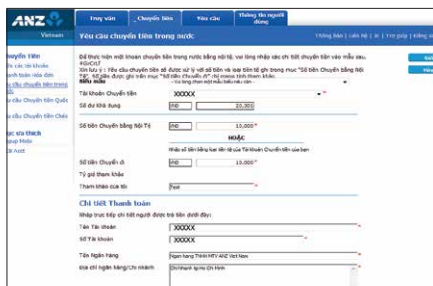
ANZ
Vietnam
Truy vấn
Chuyển tiền
Yêu cầu
Thông tin người dùng
Yêu cầu chuyển tiền trong nước
Thông báo | Liên hệ | In | Trợ giúp | Đăng xuất
Chuyển tiền
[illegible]
Yêu cầu chuyển tiền Quốc
Yêu cầu Chuyển tiền Chéo
Mục ưa thích
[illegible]
Để thực hiện một khoản chuyển tiền trong nước bằng nội tệ, vui lòng nhập các chi tiết chuyển tiền vào mẫu sau. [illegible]
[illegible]
Biểu mẫu
Tài khoản Chuyển tiền
XXXXX
Số dư Khả dụng
VND
20,000
Số tiền Chuyển bằng Nội Tệ
VND
10,000
HOẶC
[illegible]
Số tiền Chuyển đi
VND
10,000
Tỷ giá tham khảo
Tham khảo của tôi
Test
Chi tiết Thanh toán
Nhập trực tiếp chi tiết người được trả tiền dưới đây:
Tên Tài khoản
XXXXX
Số Tài khoản
XXXXX
Tên Ngân hàng
Ngan hang TNHH MTV ANZ Viet Nam
Địa chỉ ngân hàng/Chi nhánh
Chi nhanh tp Ho Chi Minh